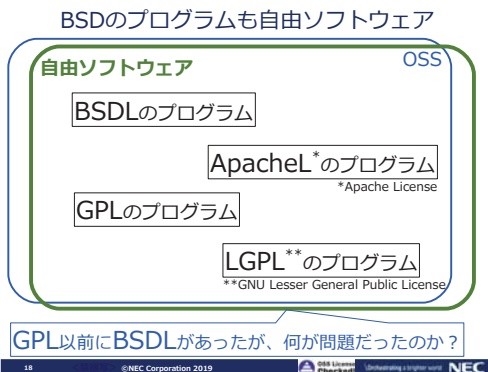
BSDのプログラムも自由ソフトウェア

OSS

自由ソフトウェア

BSDLのプログラム

ApacheL*のプログラム
*Apache License

GPLのプログラム

LGPL**のプログラム
**GNU Lesser General Public License

GPL以前にBSDLがあったが、何が問題だったのか？

18 ©NEC Corporation 2019 OSS License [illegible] \Orchestrating a brighter world NEC